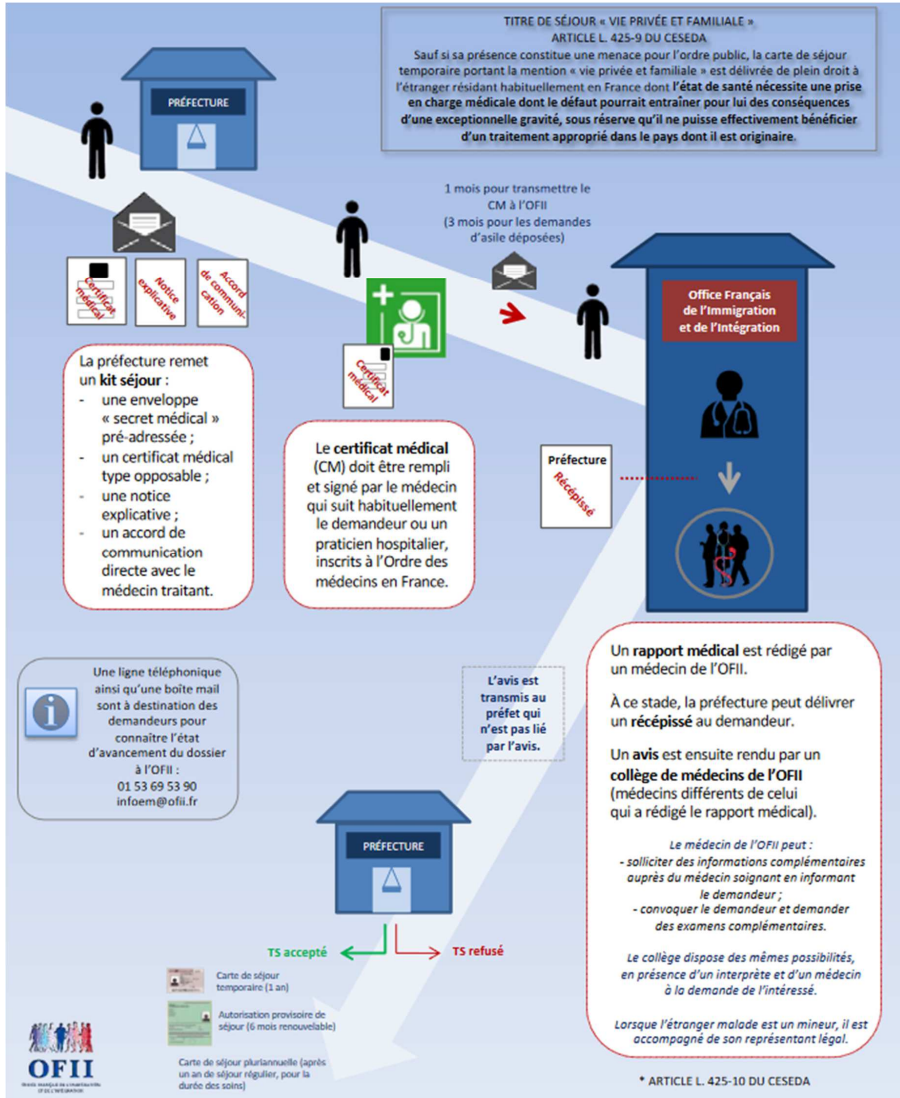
TITRE DE SÉJOUR « VIE PRIVÉE ET FAMILIALE »
ARTICLE L. 425-9 DU CESEDA
Sauf si sa présence constitue une menace pour l'ordre public, la carte de séjour temporaire portant la mention « vie privée et familiale » est délivrée de plein droit à l'étranger résidant habituellement en France dont l'état de santé nécessite une prise en charge médicale dont le défaut pourrait entraîner pour lui des conséquences d'une exceptionnelle gravité, sous réserve qu'il ne puisse effectivement bénéficier d'un traitement approprié dans le pays dont il est originaire.

PRÉFECTURE

Certificat médical

Notice explicative

Accord de communication

La préfecture remet un kit séjour :
- une enveloppe « secret médical » pré-adressée ;
- un certificat médical type opposable ;
- une notice explicative ;
- un accord de communication directe avec le médecin traitant.

1 mois pour transmettre le CM à l'OFII
(3 mois pour les demandes d'asile déposées)

Certificat médical

Le certificat médical (CM) doit être rempli et signé par le médecin qui suit habituellement le demandeur ou un praticien hospitalier, inscrits à l'Ordre des médecins en France.

Office Français de l'Immigration et de l'Intégration

Préfecture
Récépissé

Un rapport médical est rédigé par un médecin de l'OFII.

À ce stade, la préfecture peut délivrer un récépissé au demandeur.

Un avis est ensuite rendu par un collège de médecins de l'OFII (médecins différents de celui qui a rédigé le rapport médical).

Le médecin de l'OFII peut :
- solliciter des informations complémentaires auprès du médecin soignant en informant le demandeur ;
- convoquer le demandeur et demander des examens complémentaires.

Le collège dispose des mêmes possibilités, en présence d'un interprète et d'un médecin à la demande de l'intéressé.

Lorsque l'étranger malade est un mineur, il est accompagné de son représentant légal.

Une ligne téléphonique ainsi qu'une boîte mail sont à destination des demandeurs pour connaître l'état d'avancement du dossier à l'OFII :
01 53 69 53 90
infoem@ofii.fr

L'avis est transmis au préfet qui n'est pas lié par l'avis.

PRÉFECTURE

TS accepté
TS refusé

Carte de séjour temporaire (1 an)

Autorisation provisoire de séjour (6 mois renouvelable)

Carte de séjour pluriannuelle (après un an de séjour régulier, pour la durée des soins)

OFII
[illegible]

* ARTICLE L. 425-10 DU CESEDA